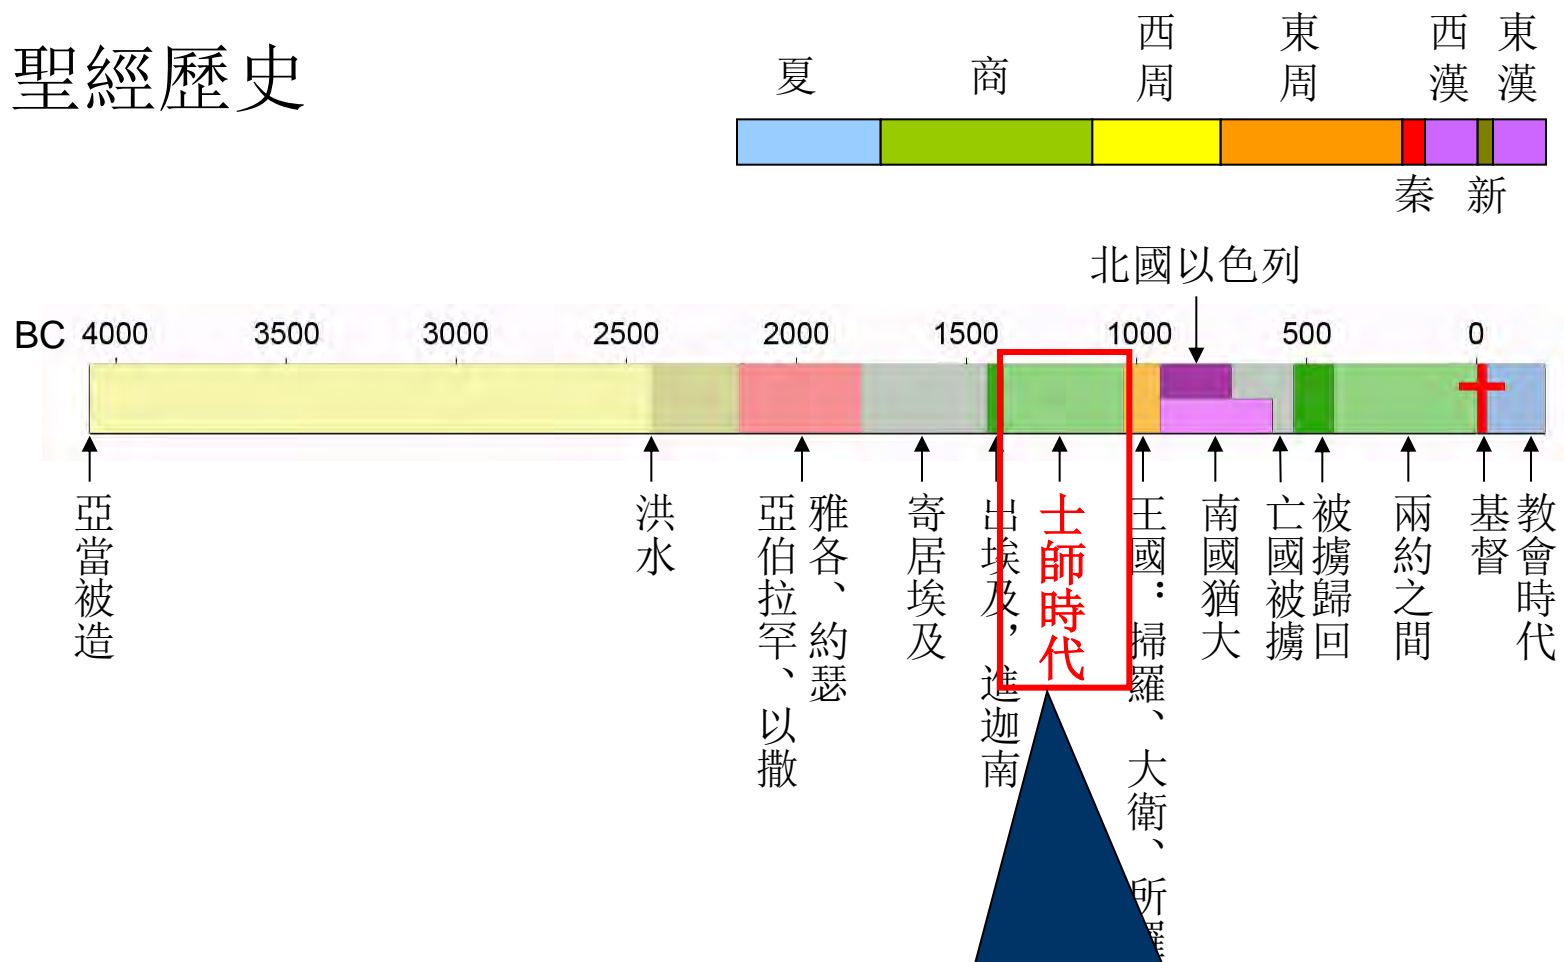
聖經歷史

夏 商 西周 東周 西漢 東漢

秦 新

北國以色列

BC 4000 3500 3000 2500 2000 1500 1000 500 0

亞當被造

洪水

雅各、約瑟

亞伯拉罕、以撒

寄居埃及

出埃及，進迦南

士師時代

王國：掃羅、大衛、所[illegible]

南國猶大

亡國被擄

被擄歸回

兩約之間

基督

教會時代